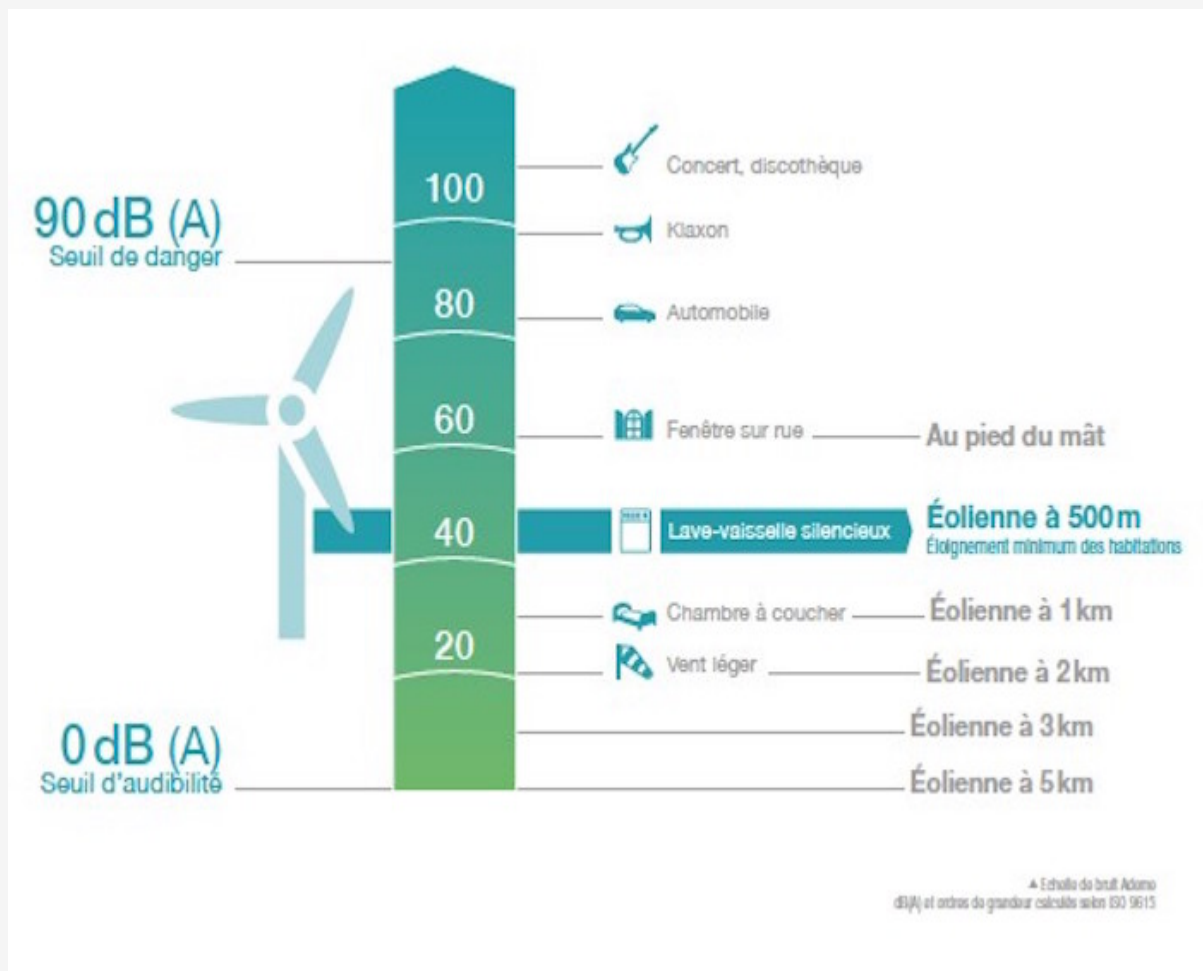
90 dB (A)
Seuil de danger

100
80
60
40
20

Concert, discothèque
Klaxon
Automobile
Fenêtre sur rue
Au pied du mât
Lave-vaisselle silencieux
Éolienne à 500 m
Éloignement minimum des habitations
Chambre à coucher
Éolienne à 1 km
Vent léger
Éolienne à 2 km
Éolienne à 3 km

0 dB (A)
Seuil d'audibilité
Éolienne à 5 km

▲ Echelle de bruit Ademe
dB(A) et ordres de grandeur calculés selon ISO 9615